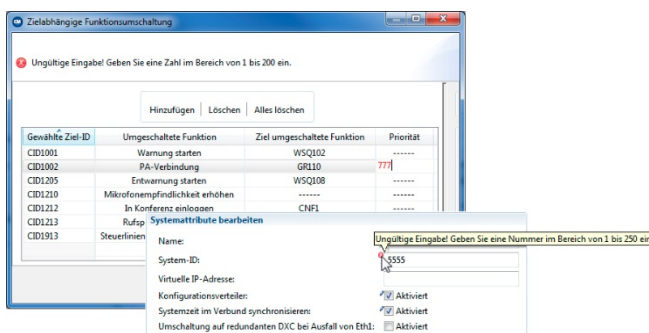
Zielabhängige Funktionsumschaltung

Ungültige Eingabe! Geben Sie eine Zahl im Bereich von 1 bis 200 ein.

Hinzufügen | Löschen | Alles löschen

| Gewählte Ziel-ID | Umgeschaltete Funktion | Ziel umgeschaltete Funktion | Priorität |
|---|---|---|---|
| CID1001 | Warnung starten | WSQ102 | ------ |
| CID1002 | PA-Verbindung | GR110 | 777 |
| CID1205 | Entwarnung starten | WSQ108 | ------ |
| CID1210 | Mikrofonempfindlichkeit erhöhen | ------ | ------ |
| CID1212 | In Konferenz einloggen | CNF1 | ------ |
| CID1213 | Rufsp | | |
| CID1913 | Steuerlinien | | |

Systemattribute bearbeiten

Name:

Ungültige Eingabe! Geben Sie eine Nummer im Bereich von 1 bis 250 ein

System-ID: 5555

Virtuelle IP-Adresse:

Konfigurationsverteiler: Aktiviert

Systemzeit im Verbund synchronisieren: Aktiviert

Umschaltung auf redundanten DXC bei Ausfall von Eth1: Aktiviert